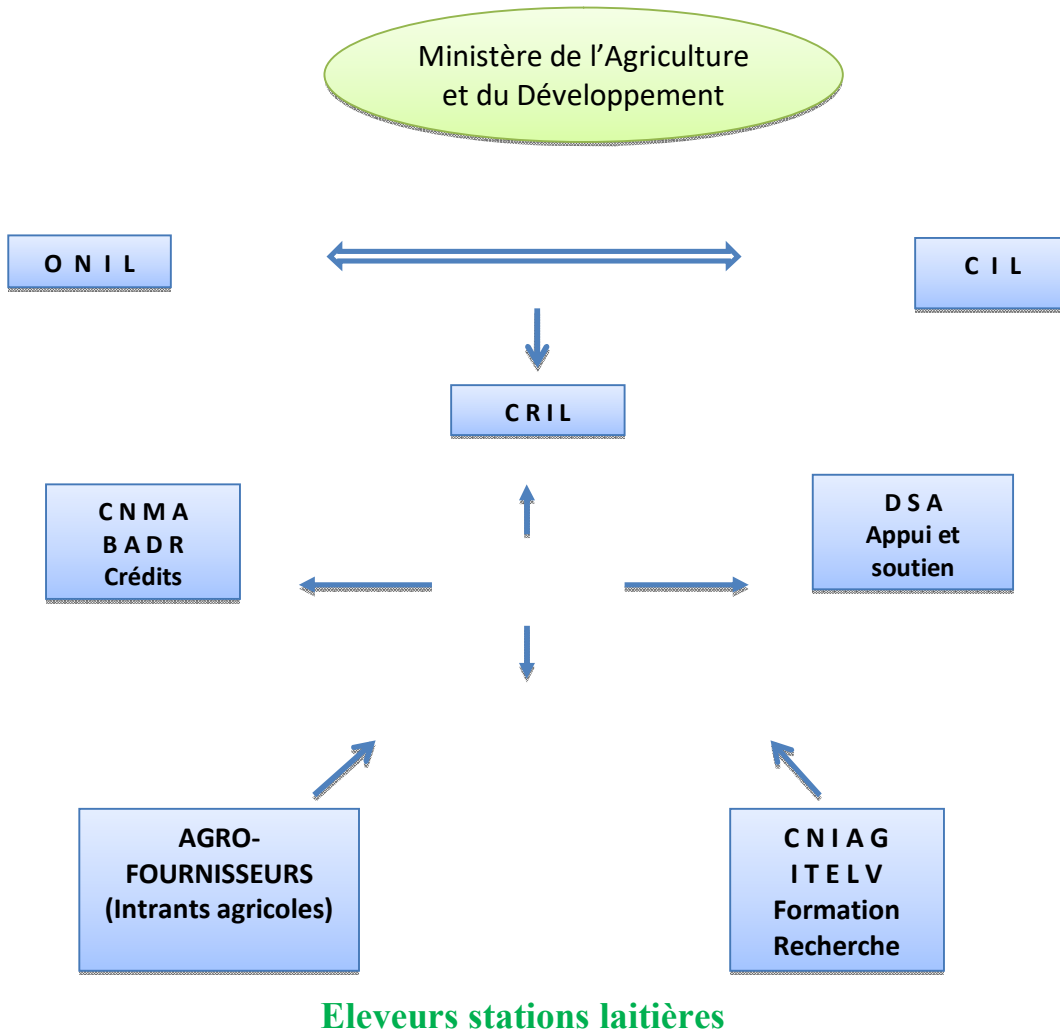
Ministère de l'Agriculture et du Développement

O N I L

C I L

C R I L

C N M A
B A D R
Crédits

D S A
Appui et soutien

AGRO-FOURNISSEURS
(Intrants agricoles)

C N I A G
I T E L V
Formation
Recherche

Eleveurs stations laitières